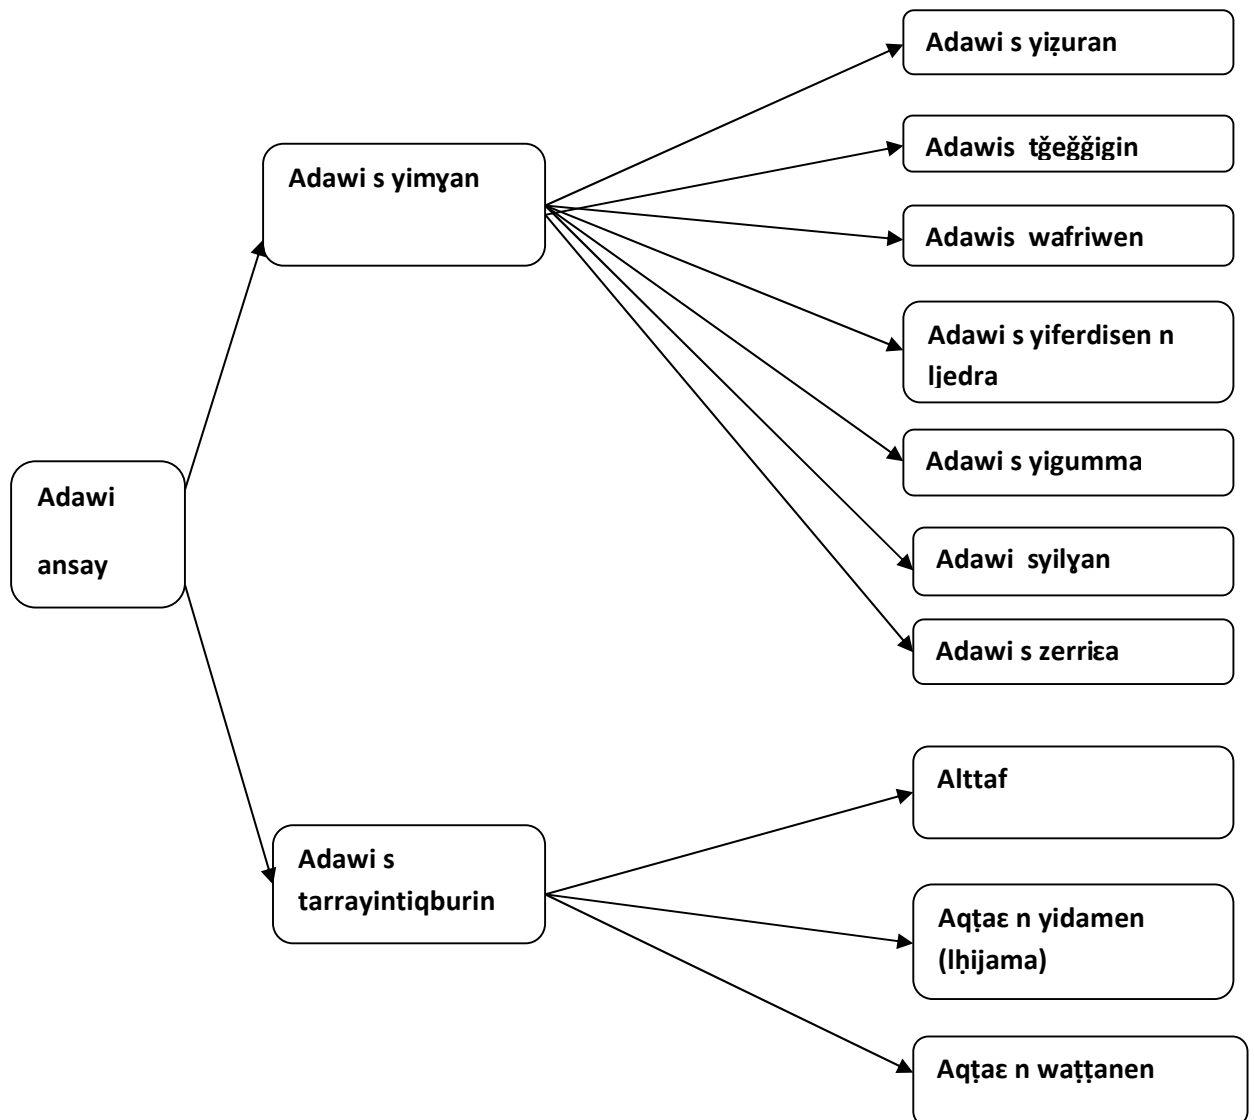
Adawi ansay

Adawi s yimɣan

Adawi s yiẓuran

Adawis tğeğğigin

Adawis wafriwen

Adawi s yiferdisen n ljedra

Adawi s yigumma

Adawi syilɣan

Adawi s zerriɛa

Adawi s tarrayintiqburin

Alttaf

Aqṭaɛ n yidamen (lḥijama)

Aqṭaɛ n waṭṭanen